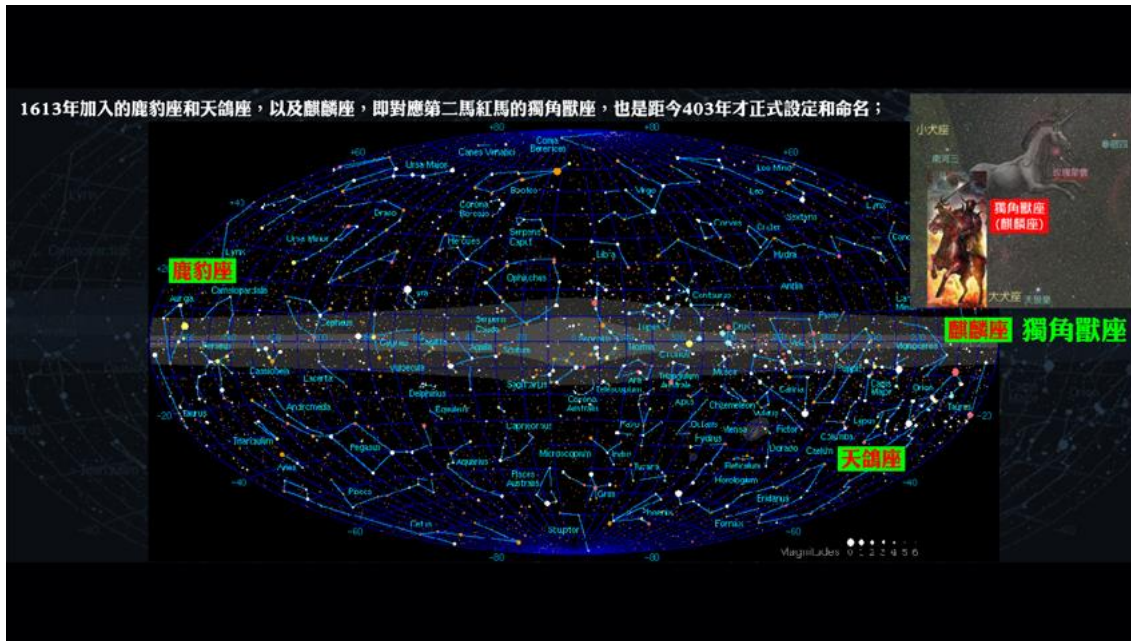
1613年加入的鹿豹座和天鴿座，以及麒麟座，即對應第二馬紅馬的獨角獸座，也是距今403年才正式設定和命名；

小大座

獨角獸座
(麒麟座)

大犬座

鹿豹座

麒麟座 獨角獸座

天鴿座

+80 +80 +60 +60 +40 +40 +20 -20 -20 -20 -60 -60 -80 -80

Ursa Major
Canes Venatici
Coma Berenices
Leo Minor
Bootes
Virgo
Corona Borealis
Draco
Serpens Caput
Corvus
Crater
Sextans
Lynx
Ursa Minor
Hercules
Libra
Hydra
Lyra
Ophiuchus
Antlia
Camelopardalis
Auriga
Centaurus
Cepheus
Serpens Cauda
Lupus
Crux
Cygnus
Sagitta
Aquila
Scutum
Norma
Vulpecula
Musca
Cassiopeia
Lacerta
Delphinus
Sagittarius
Ara
Triangulum Australe
Carina
Canis Major
Orion
Monoceros
Taurus
Andromeda
Equuleus
Corona Australis
Telescopium
Apus
Chamaeleon
Volans
Pictor
Columba
Lepus
Triangulum
Pegasus
Capricornus
Pavo
Octans
Hydrus
Mensa
Dorado
Caelum
Aries
Aquarius
Microscopium
Indus
Tucana
Reticulum
Horologium
Pisces
Piscis Austrinus
Grus
Phoenix
Eridanus
Cetus
Sculptor
Fornax

Magnitudes 0 1 2 3 4 5 6